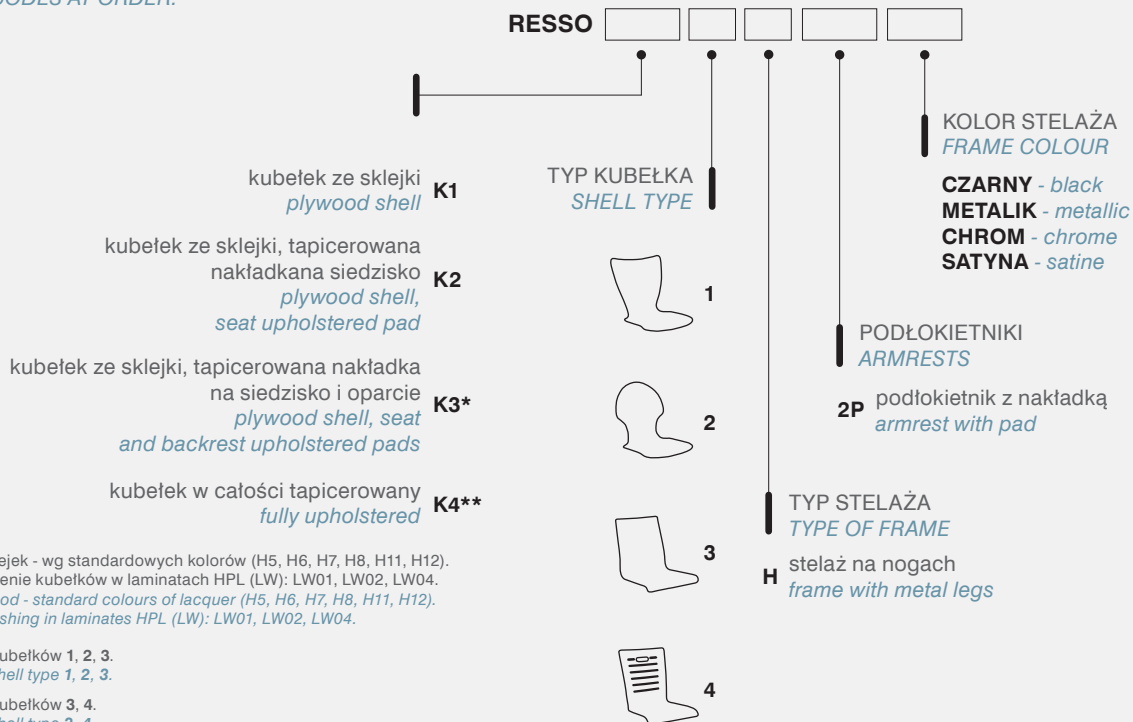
ODES AT ORDER:

RESSO

KOLOR STELAŻA
FRAME COLOUR

CZARNY - black
METALIK - metallic
CHROM - chrome
SATYNA - satine

TYP KUBEŁKA
SHELL TYPE

kubełek ze sklejki
plywood shell K1

kubełek ze sklejki, tapicerowana nakładkana siedzisko
plywood shell, seat upholstered pad K2

1

PODŁOKIETNIKI
ARMRESTS

kubełek ze sklejki, tapicerowana nakładka na siedzisko i oparcie
plywood shell, seat and backrest upholstered pads K3*

2

2P podłokietnik z nakładką
armrest with pad

kubełek w całości tapicerowany
fully upholstered K4**

TYP STELAŻA
TYPE OF FRAME

3

H stelaż na nogach
frame with metal legs

ejek - wg standardowych kolorów (H5, H6, H7, H8, H11, H12).
enie kubełków w laminatach HPL (LW): LW01, LW02, LW04.
od - standard colours of lacquer (H5, H6, H7, H8, H11, H12).
shing in laminates HPL (LW): LW01, LW02, LW04.

ubełków 1, 2, 3.
hell type 1, 2, 3.

ubełków 3, 4.
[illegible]

4